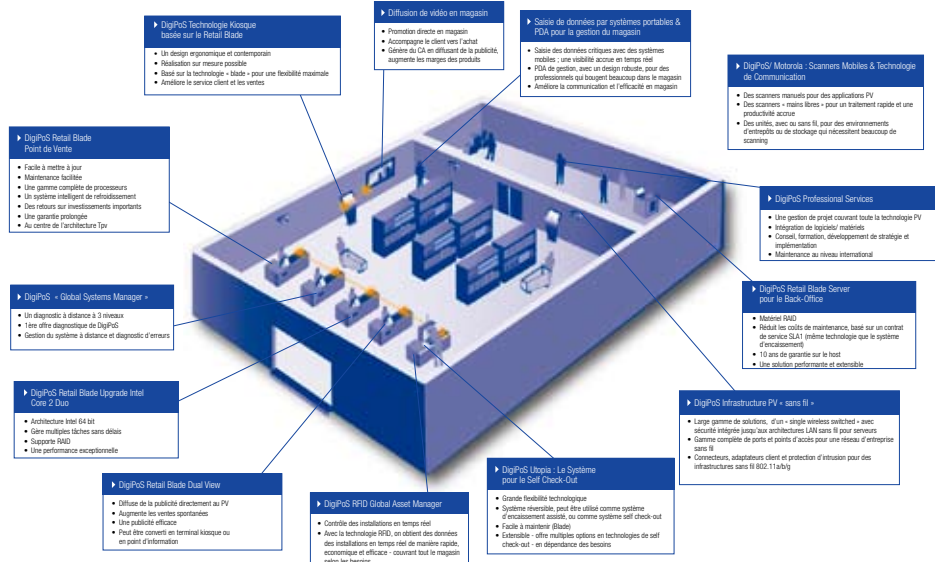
DigiPoS Technologie Kiosque basée sur le Retail Blade

Un design ergonomique et contemporain
Réalisation sur mesure possible
Basé sur la technologie « blade » pour une flexibilité maximale
Améliore le service client et les ventes

Diffusion de vidéo en magasin

Promotion directe en magasin
Accompagne le client vers l'achat
Génère du CA en diffusant de la publicité, augmente les marges des produits

Saisie de données par systèmes portables & PDA pour la gestion du magasin

Saisie des données critiques avec des systèmes mobiles : une visibilité accrue en temps réel
PDA de gestion, avec un design robuste, pour des professionnels qui bougent beaucoup dans le magasin
Améliore la communication et l'efficacité en magasin

DigiPoS/ Motorola : Scanners Mobiles & Technologie de Communication

Des scanners manuels pour des applications PV
Des scanners « mains libres » pour un traitement rapide et une productivité accrue
Des unités, avec ou sans fil, pour des environnements d'entrepôts ou de stockage qui nécessitent beaucoup de scanning

DigiPoS Retail Blade Point de Vente

Facile à mettre à jour
Maintenance facilitée
Une gamme complète de processeurs
Un système intelligent de refroidissement
Des retours sur investissements importants
Une garantie prolongée
Au centre de l'architecture Tpv

DigiPoS Professional Services

Une gestion de projet couvrant toute la technologie PV
Intégration de logiciels/ matériels
Conseil, formation, développement de stratégie et implémentation
Maintenance au niveau international

DigiPoS « Global Systems Manager »

Un diagnostic à distance à 3 niveaux
1ère offre diagnostique de DigiPoS
Gestion du système à distance et diagnostic d'erreurs

DigiPoS Retail Blade Server pour le Back-Office

Matériel RAID
Réduit les coûts de maintenance, basé sur un contrat de service SLA1 (même technologie que le système d'encaissement)
10 ans de garantie sur le host
Une solution performante et extensible

DigiPoS Retail Blade Upgrade Intel Core 2 Duo

Architecture Intel 64 bit
Gère multiples tâches sans délais
Supporte RAID
Une performance exceptionnelle

DigiPoS Infrastructure PV « sans fil »

Large gamme de solutions, d'un « single wireless switched » avec sécurité intégrée jusqu'aux architectures LAN sans fil pour serveurs
Gamme complète de ports et points d'accès pour un réseau d'entreprise sans fil
Connecteurs, adaptateurs client et protection d'intrusion pour des infrastructures sans fil 802.11a/b/g

DigiPoS Retail Blade Dual View

Diffuse de la publicité directement au PV
Augmente les ventes spontanées
Une publicité efficace
Peut être converti en terminal kiosque ou en point d'information

DigiPoS RFID Global Asset Manager

Contrôle des installations en temps réel
Avec la technologie RFID, on obtient des données des installations en temps réel de manière rapide, économique et efficace - couvrant tout le magasin selon les besoins

DigiPoS Utopia : Le Système pour le Self Check-Out

Grande flexibilité technologique
Système réversible, peut être utilisé comme système d'encaissement assisté, ou comme système self check-out
Facile à maintenir (Blade)
Extensible - offre multiples options en technologies de self check-out - en dépendance des besoins